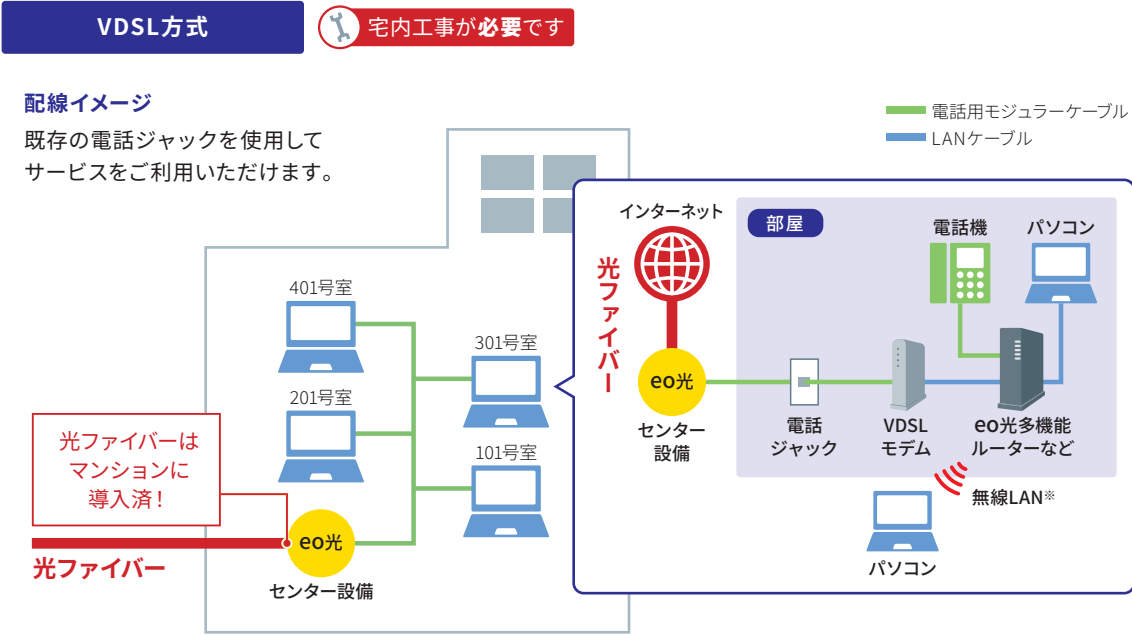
VDSL方式

宅内工事が必要です

配線イメージ

既存の電話ジャックを使用してサービスをご利用いただけます。

電話用モジュラーケーブル
LANケーブル

401号室

201号室

301号室

101号室

光ファイバーはマンションに導入済！

光ファイバー

eo光
センター設備

インターネット

光ファイバー

eo光
センター設備

部屋

電話機

パソコン

電話ジャック

VDSLモデム

eo光多機能ルーターなど

無線LAN※

パソコン